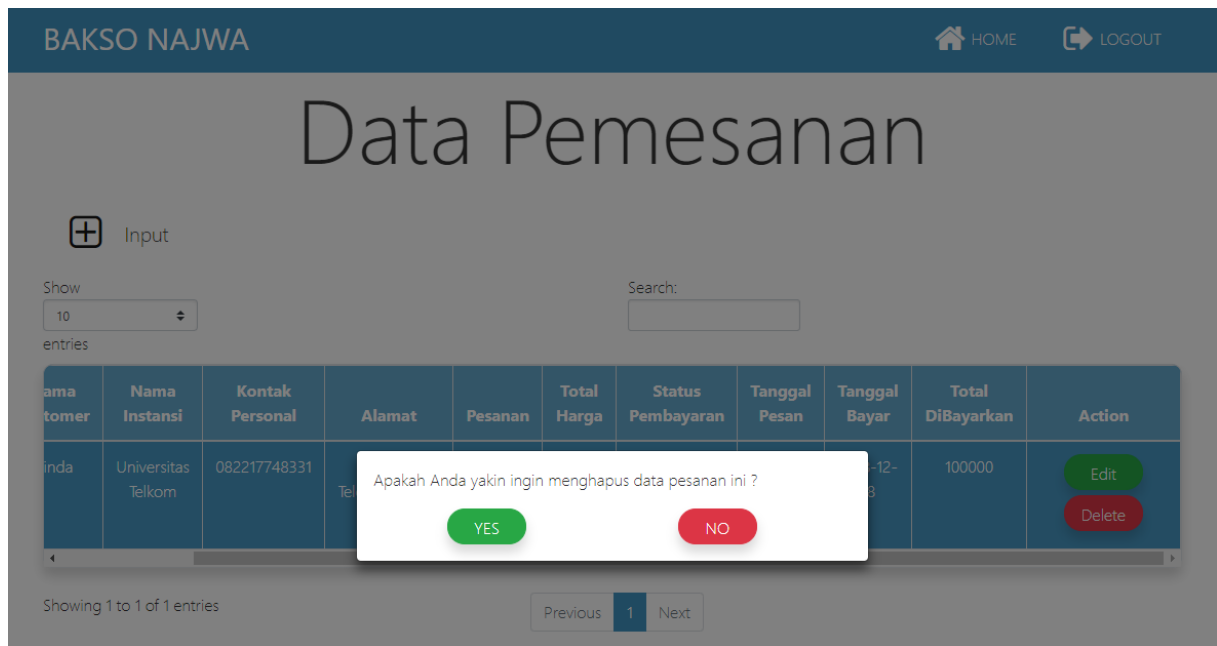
BAKSO NAJWA

HOME LOGOUT

Data Pemesanan

Input

Show
10
entries

Search:

| ama tomer | Nama Instansi | Kontak Personal | Alamat | Pesanan | Total Harga | Status Pembayaran | Tanggal Pesan | Tanggal Bayar | Total DiBayarkan | Action |
|---|---|---|---|---|---|---|---|---|---|---|
| inda | Universitas Telkom | 082217748331 | Tel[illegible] | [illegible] | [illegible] | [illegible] | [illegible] | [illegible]-12-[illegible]3 | 100000 | Edit Delete |

Apakah Anda yakin ingin menghapus data pesanan ini ?

YES NO

Showing 1 to 1 of 1 entries

Previous 1 Next